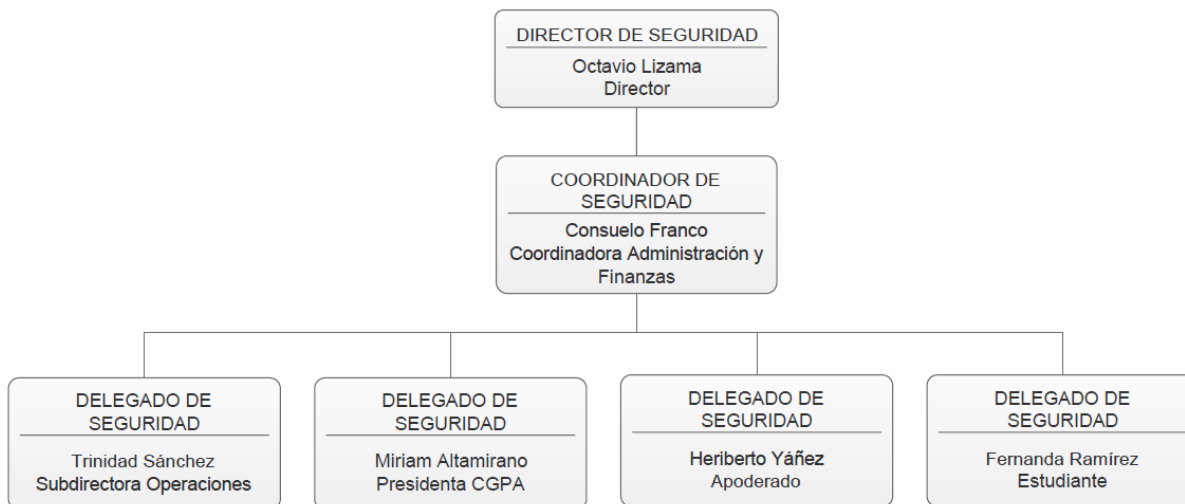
DIRECTOR DE SEGURIDAD
Octavio Lizama
Director

COORDINADOR DE SEGURIDAD
Consuelo Franco
Coordinadora Administración y Finanzas

DELEGADO DE SEGURIDAD
Trinidad Sánchez
Subdirectora Operaciones

DELEGADO DE SEGURIDAD
Miriam Altamirano
Presidenta CGPA

DELEGADO DE SEGURIDAD
Heriberto Yáñez
Apoderado

DELEGADO DE SEGURIDAD
Fernanda Ramírez
Estudiante